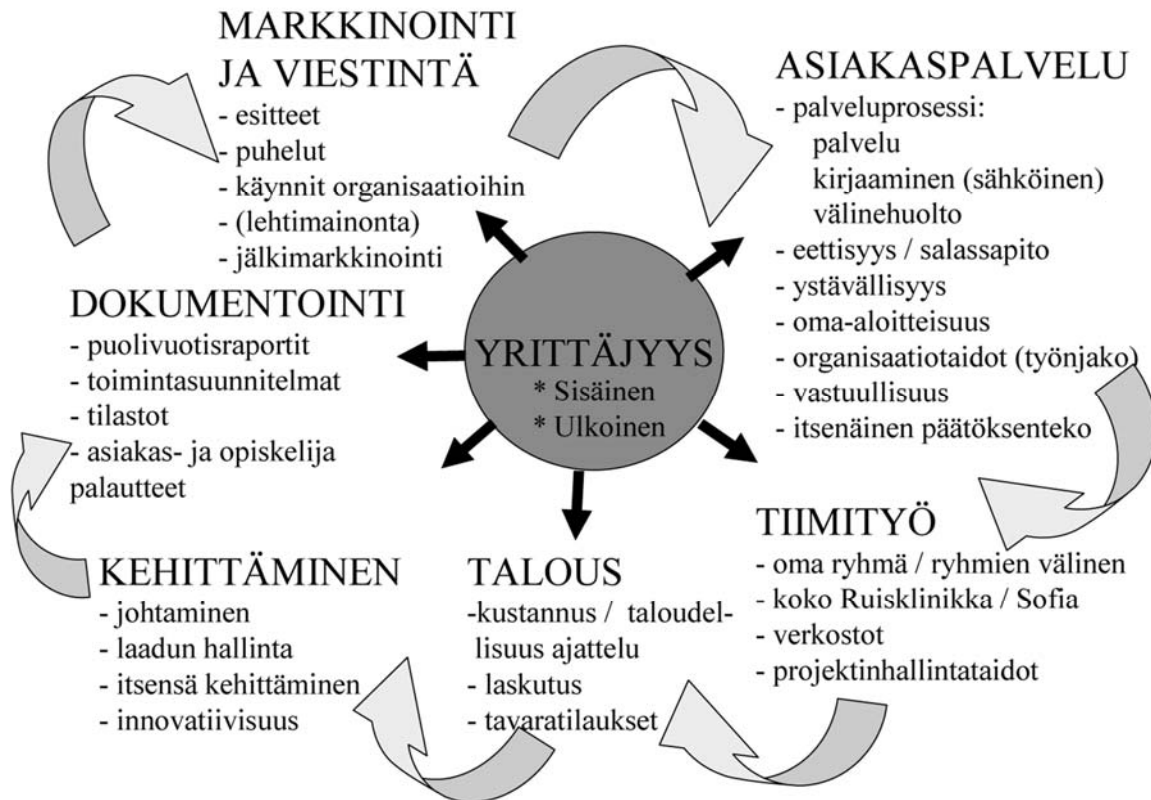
MARKKINOINTI JA VIESTINTÄ
- esitteet
- puhelut
- käynnit organisaatioihin
- (lehtimainonta)
- jälkimarkkinointi

ASIAKASPALVELU
- palveluprosessi:
palvelu
kirjaaminen (sähköinen)
välinehuolto
- eettisyys / salassapito
- ystävällisyys
- oma-aloitteisuus
- organisaatiotaidot (työnjako)
- vastuullisuus
- itsenäinen päätöksenteko

DOKUMENTOINTI
- puolivuotisraportit
- toimintasuunnitelmat
- tilastot
- asiakas- ja opiskelija palautteet

YRITTÄJYYS
* Sisäinen
* Ulkoinen

TIIMITYÖ
- oma ryhmä / ryhmien välinen
- koko Ruisklinikka / Sofia
- verkostot
- projektinhallintataidot

KEHITTÄMINEN
- johtaminen
- laadun hallinta
- itsensä kehittäminen
- innovatiivisuus

TALOUS
-kustannus / taloudellisuus ajattelu
- laskutus
- tavaratilaukset